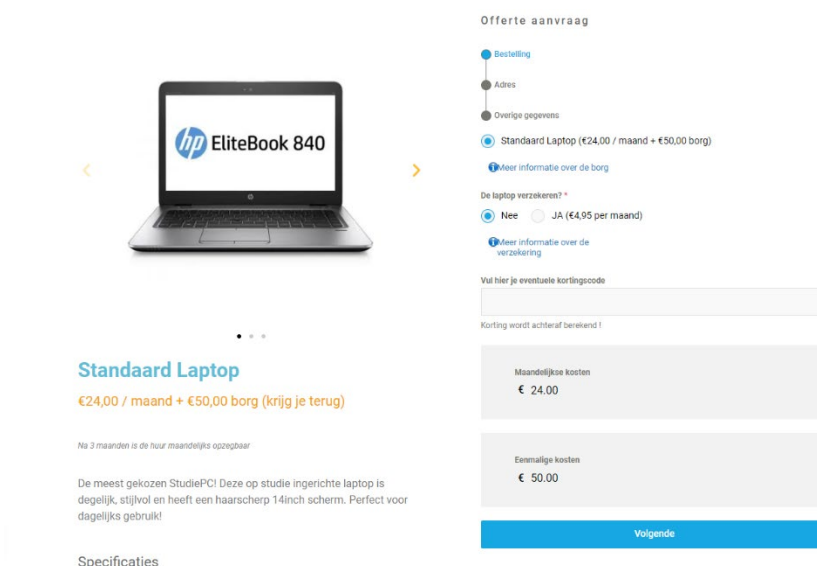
hp EliteBook 840

Standaard Laptop

€24,00 / maand + €50,00 borg (krijg je terug)

Na 3 maanden is de huur maandelijks opzegbaar

De meest gekozen StudiePC! Deze op studie ingerichte laptop is degelijk, stijlvol en heeft een haarscherp 14inch scherm. Perfect voor dagelijks gebruik!

Specificaties

Offerte aanvraag

Bestelling

Adres

Overige gegevens

Standaard Laptop (€24,00 / maand + €50,00 borg)

Meer informatie over de borg

De laptop verzekeren? *

Nee

JA (€4,95 per maand)

Meer informatie over de verzekering

Vul hier je eventuele kortingscode

Korting wordt achteraf berekend !

Maandelijkse kosten
€ 24.00

Eenmalige kosten
€ 50.00

Volgende